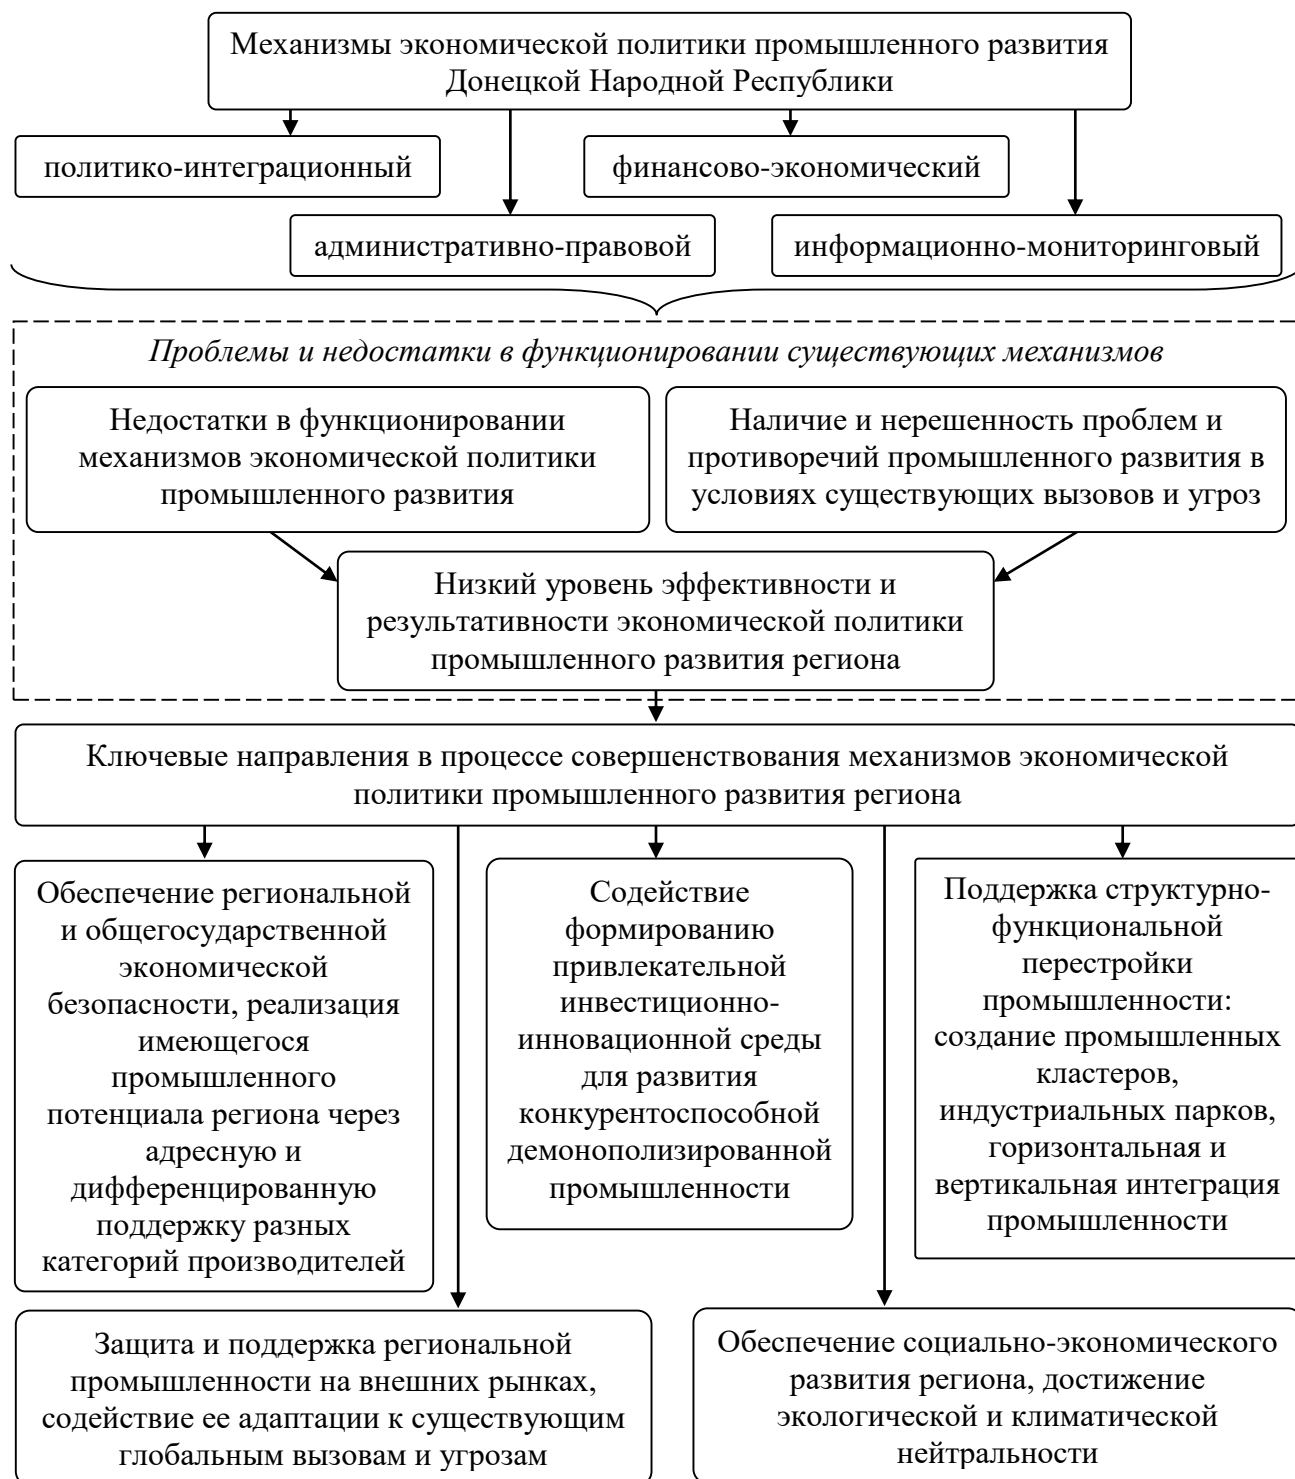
Механизмы экономической политики промышленного развития Донецкой Народной Республики

политико-интеграционный

финансово-экономический

административно-правовой

информационно-мониторинговый

Проблемы и недостатки в функционировании существующих механизмов

Недостатки в функционировании механизмов экономической политики промышленного развития

Наличие и нерешенность проблем и противоречий промышленного развития в условиях существующих вызовов и угроз

Низкий уровень эффективности и результативности экономической политики промышленного развития региона

Ключевые направления в процессе совершенствования механизмов экономической политики промышленного развития региона

Обеспечение региональной и общегосударственной экономической безопасности, реализация имеющегося промышленного потенциала региона через адресную и дифференцированную поддержку разных категорий производителей

Содействие формированию привлекательной инвестиционно-инновационной среды для развития конкурентоспособной демонополизированной промышленности

Поддержка структурно-функциональной перестройки промышленности: создание промышленных кластеров, индустриальных парков, горизонтальная и вертикальная интеграция промышленности

Защита и поддержка региональной промышленности на внешних рынках, содействие ее адаптации к существующим глобальным вызовам и угрозам

Обеспечение социально-экономического развития региона, достижение экологической и климатической нейтральности